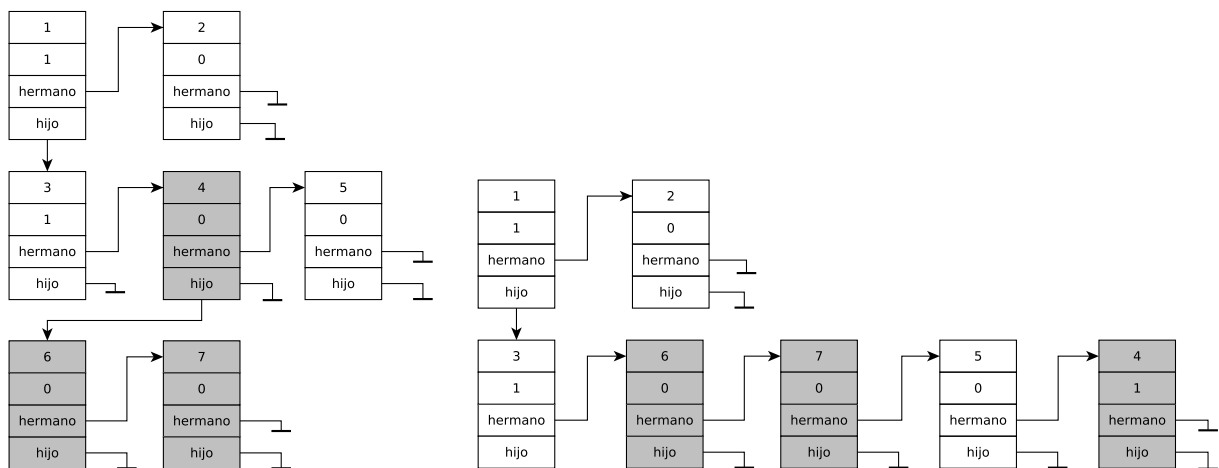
1
1
hermano
hijo

2
0
hermano
hijo

3
1
hermano
hijo

4
0
hermano
hijo

5
0
hermano
hijo

6
0
hermano
hijo

7
0
hermano
hijo

1
1
hermano
hijo

2
0
hermano
hijo

3
1
hermano
hijo

6
0
hermano
hijo

7
0
hermano
hijo

5
0
hermano
hijo

4
1
hermano
hijo